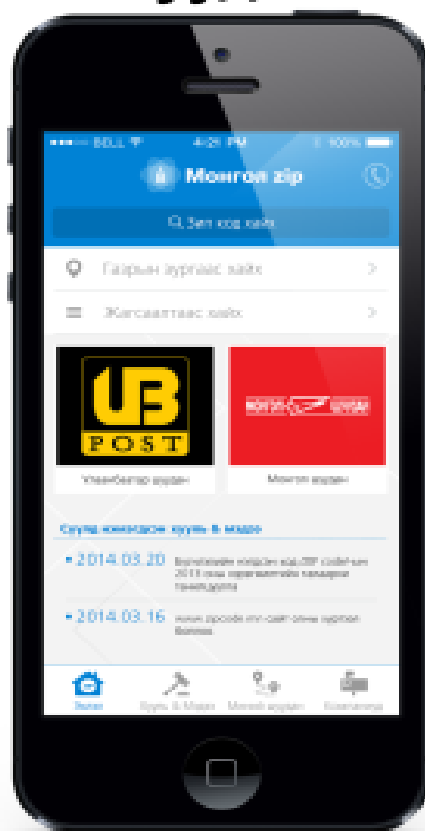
BELL 4:21 PM 100%

Монгол zip

Зип код хайх

Газрын зургаас хайх

Жагсаалтаас хайх

UB POST

Улаанбаатар шуудан

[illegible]

Монгол шуудан

Сүүлд нэмэгдсэн зүйлс & мэдээ

2014.03.20 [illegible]

2014.03.16 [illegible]

Эхлэл

Зүйлс & Мэдээ

Монгол шуудан

Компаниуд